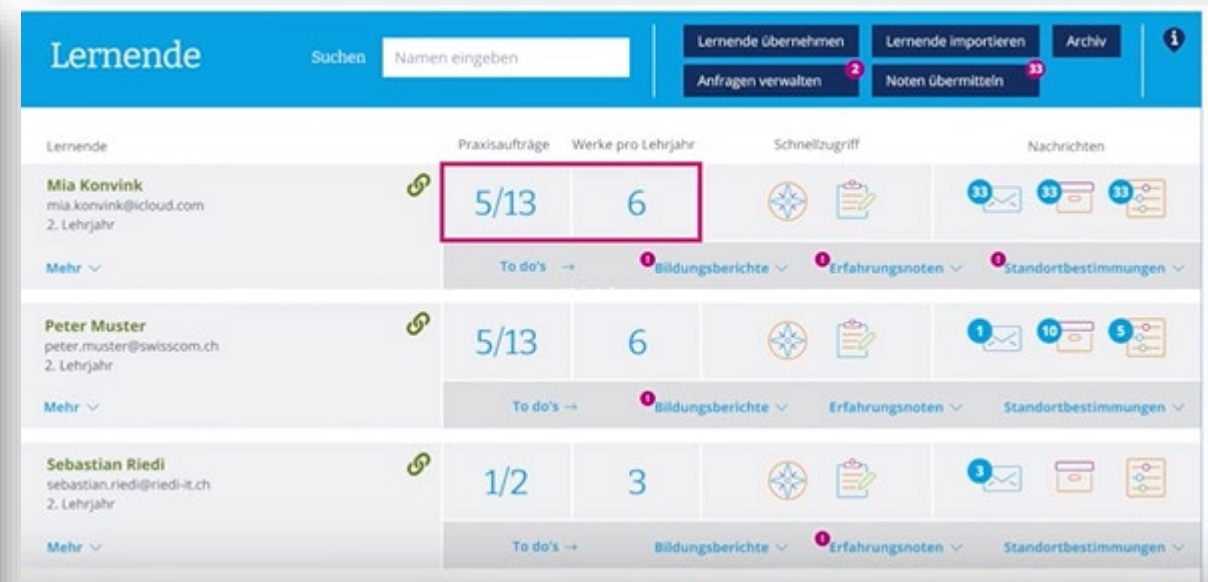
Lernende

Suchen Namen eingeben

Lernende übernehmen
Lernende importieren
Archiv
Anfragen verwalten 2
Noten übermitteln 33

Lernende | Praxisaufträge | Werke pro Lehrjahr | Schnellzugriff | Nachrichten

Mia Konvink
mia.konvink@icloud.com
2. Lehrjahr
5/13
6
33 33 33
Mehr
To do's →
Bildungsberichte
Erfahrungsnoten
Standortbestimmungen

Peter Muster
peter.muster@swisscom.ch
2. Lehrjahr
5/13
6
1 10 5
Mehr
To do's →
Bildungsberichte
Erfahrungsnoten
Standortbestimmungen

Sebastian Riedi
sebastian.riedi@riedi-it.ch
2. Lehrjahr
1/2
3
3
Mehr
To do's →
Bildungsberichte
Erfahrungsnoten
Standortbestimmungen